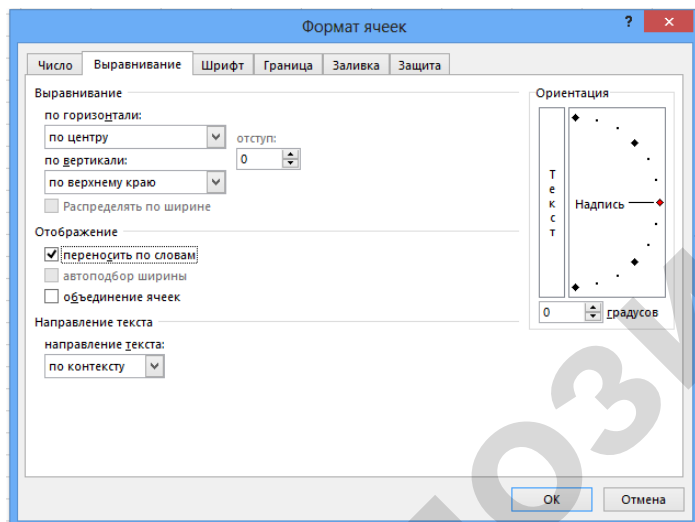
Формат ячеек

?

Число | Выравнивание | Шрифт | Граница | Заливка | Защита

Выравнивание

по горизонтали:

по центру

отступ:

0

по вертикали:

по верхнему краю

Распределять по ширине

Отображение

переносить по словам

автоподбор ширины

объединение ячеек

Направление текста

направление текста:

по контексту

Ориентация

Т
е
к
с
т

Надпись

0

градусов

ОК

Отмена